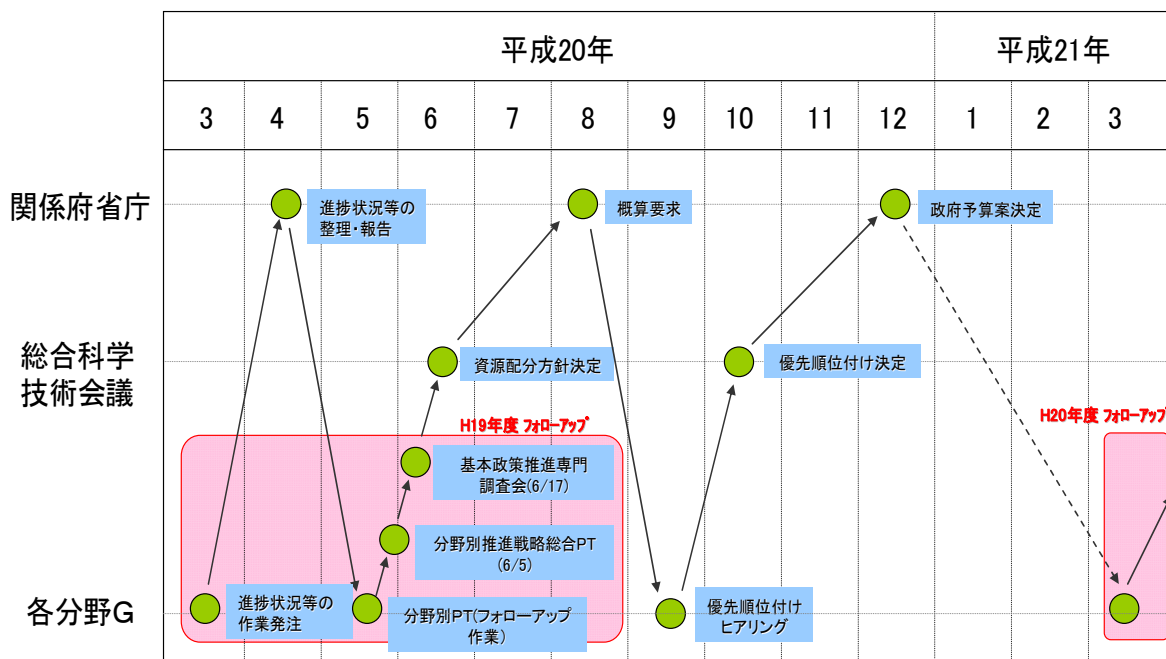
| | 平成20年 | | | | | | | | | | 平成21年 | | |
|---|---|---|---|---|---|---|---|---|---|---|---|---|---|
| | 3 | 4 | 5 | 6 | 7 | 8 | 9 | 10 | 11 | 12 | 1 | 2 | 3 |

関係府省庁

進捗状況等の整理・報告

概算要求

政府予算案決定

総合科学技術会議

資源配分方針決定

優先順位付け決定

H19年度 フォローアップ

H20年度 フォローアップ

基本政策推進専門調査会(6/17)

分野別推進戦略総合PT (6/5)

各分野G

進捗状況等の作業発注

分野別PT(フォローアップ作業)

優先順位付けヒアリング